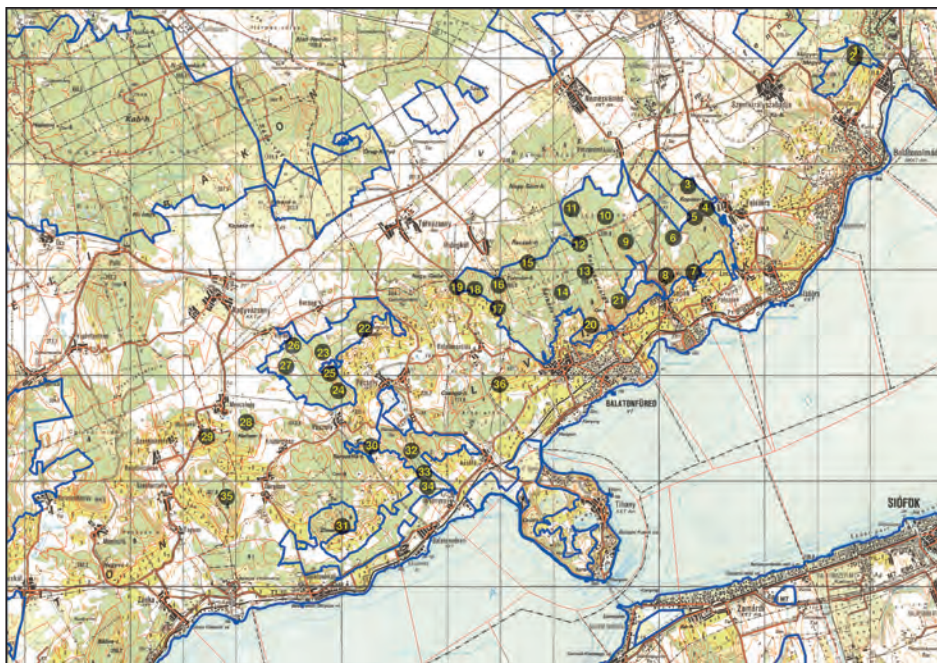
2
3
4
5
6
7
8
9
10
11
12
13
14
15
16
17
18
19
20
21
22
23
24
25
26
27
28
29
30
31
32
33
34
35
36
BALATONFÜRED
SIÓFOK
Tihany
Zamárdi
Balatonalmádi
Alsóörs
Paloznak
Szentkirályszabadja
Nemesvámos
Vászoly
Pécsely
Tótvázsony
Nagyvázsony
Balatonudvari
Örvényes
Aszófő
Zánka
Monoszló
Balatonakali
K
O
N
Y
L